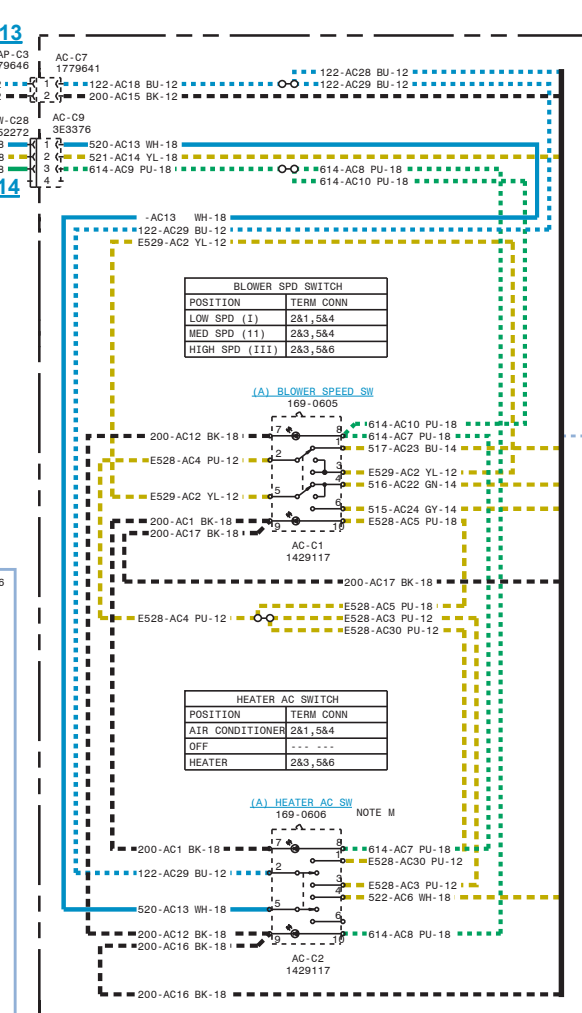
13
AP-C3
779646

AC-C7
1779641
1
2
122-AC18 BU-12
200-AC15 BK-12
122-AC28 BU-12
122-AC29 BU-12

W-C28
52272

AC-C9
3E3376
1
2
3
4
520-AC13 WH-18
521-AC14 YL-18
614-AC9 PU-18
614-AC8 PU-18
614-AC10 PU-18

14

-AC13 WH-18
122-AC29 BU-12
E529-AC2 YL-12

| BLOWER SPD SWITCH | |
|---|---|
| POSITION | TERM CONN |
| LOW SPD (I) | 2&1,5&4 |
| MED SPD (II) | 2&3,5&4 |
| HIGH SPD (III) | 2&3,5&6 |

(A) BLOWER SPEED SW
169-0605
200-AC12 BK-18
E528-AC4 PU-12
E529-AC2 YL-12
200-AC1 BK-18
200-AC17 BK-18
7
8
2
1
3
4
5
6
9
10
614-AC10 PU-18
614-AC7 PU-18
517-AC23 BU-14
E529-AC2 YL-12
516-AC22 GN-14
515-AC24 GY-14
E528-AC5 PU-18
AC-C1
1429117

200-AC17 BK-18
E528-AC5 PU-18
E528-AC4 PU-12
E528-AC3 PU-12
E528-AC30 PU-12

| HEATER AC SWITCH | |
|---|---|
| POSITION | TERM CONN |
| AIR CONDITIONER | 2&1,5&4 |
| OFF | --- --- |
| HEATER | 2&3,5&6 |

(A) HEATER AC SW
169-0606
NOTE M
200-AC1 BK-18
122-AC29 BU-12
520-AC13 WH-18
200-AC12 BK-18
200-AC16 BK-18
7
8
2
1
3
4
5
6
9
10
614-AC7 PU-18
E528-AC30 PU-12
E528-AC3 PU-12
522-AC6 WH-18
614-AC8 PU-18
AC-C2
1429117

200-AC16 BK-18

6